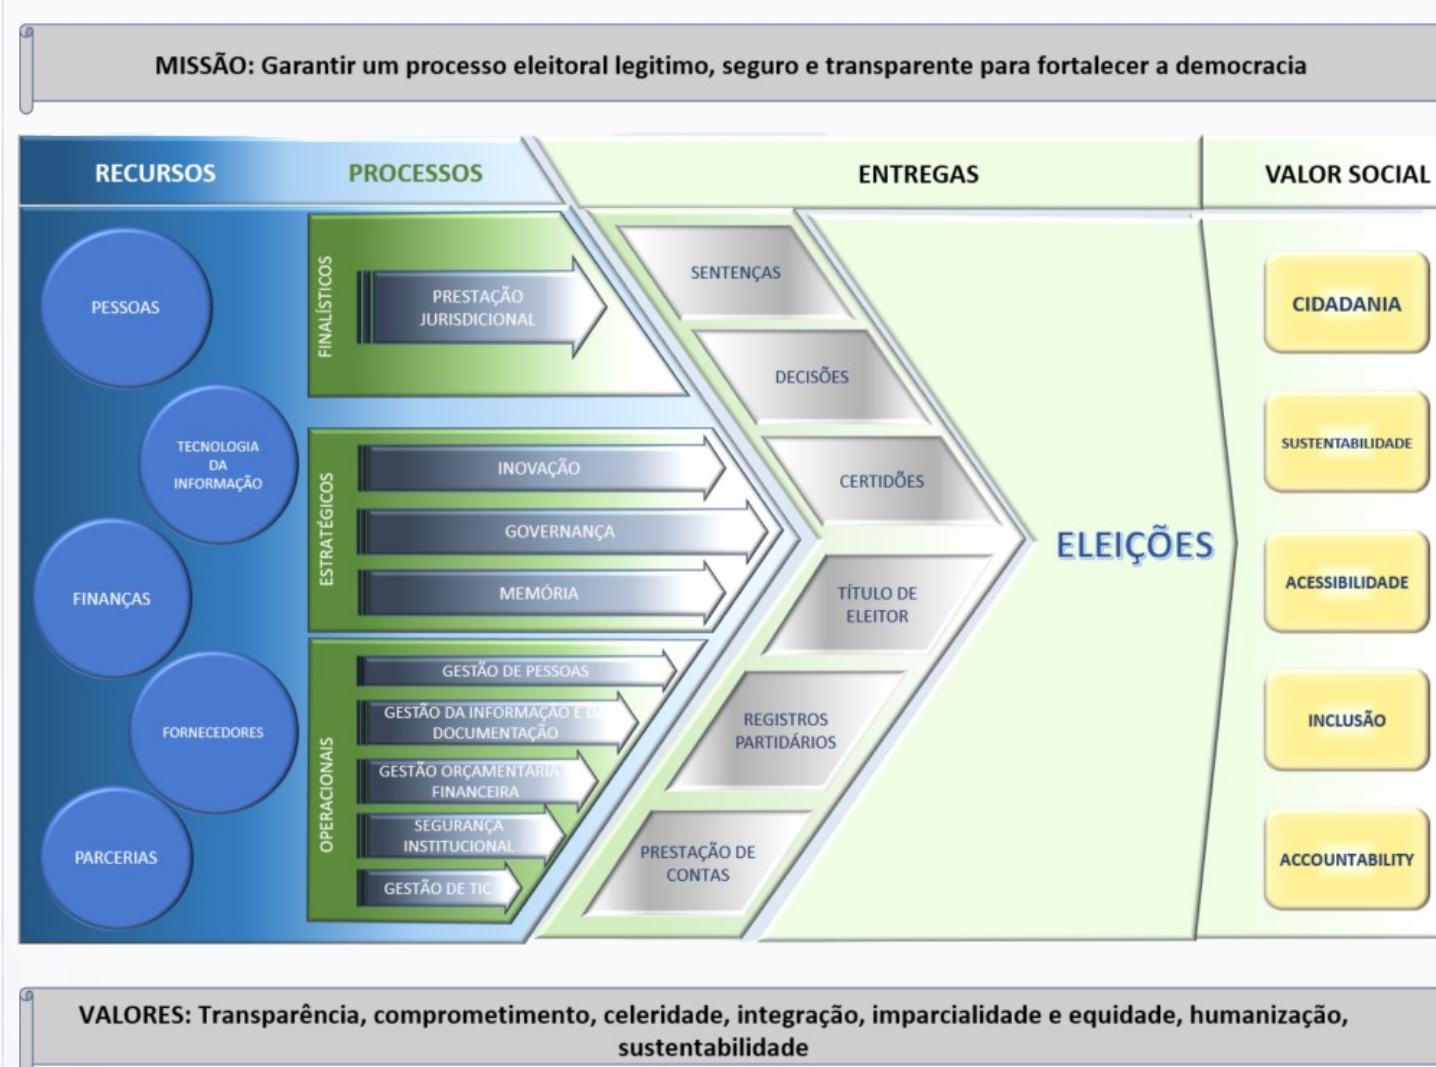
MISSÃO: Garantir um processo eleitoral legitimo, seguro e transparente para fortalecer a democracia

RECURSOS

PROCESSOS

ENTREGAS

VALOR SOCIAL

PESSOAS

TECNOLOGIA DA INFORMAÇÃO

FINANÇAS

FORNECEDORES

PARCERIAS

FINALÍSTICOS

PRESTAÇÃO JURISDICIONAL

ESTRATÉGICOS

INOVAÇÃO

GOVERNANÇA

MEMÓRIA

OPERACIONAIS

GESTÃO DE PESSOAS

GESTÃO DA INFORMAÇÃO E DA DOCUMENTAÇÃO

GESTÃO ORÇAMENTARIA E FINANCEIRA

SEGURANÇA INSTITUCIONAL

GESTÃO DE TIC

SENTENÇAS

DECISÕES

CERTIDÕES

TÍTULO DE ELEITOR

REGISTROS PARTIDÁRIOS

PRESTAÇÃO DE CONTAS

ELEIÇÕES

CIDADANIA

SUSTENTABILIDADE

ACESSIBILIDADE

INCLUSÃO

ACCOUNTABILITY

VALORES: Transparência, comprometimento, celeridade, integração, imparcialidade e equidade, humanização, sustentabilidade